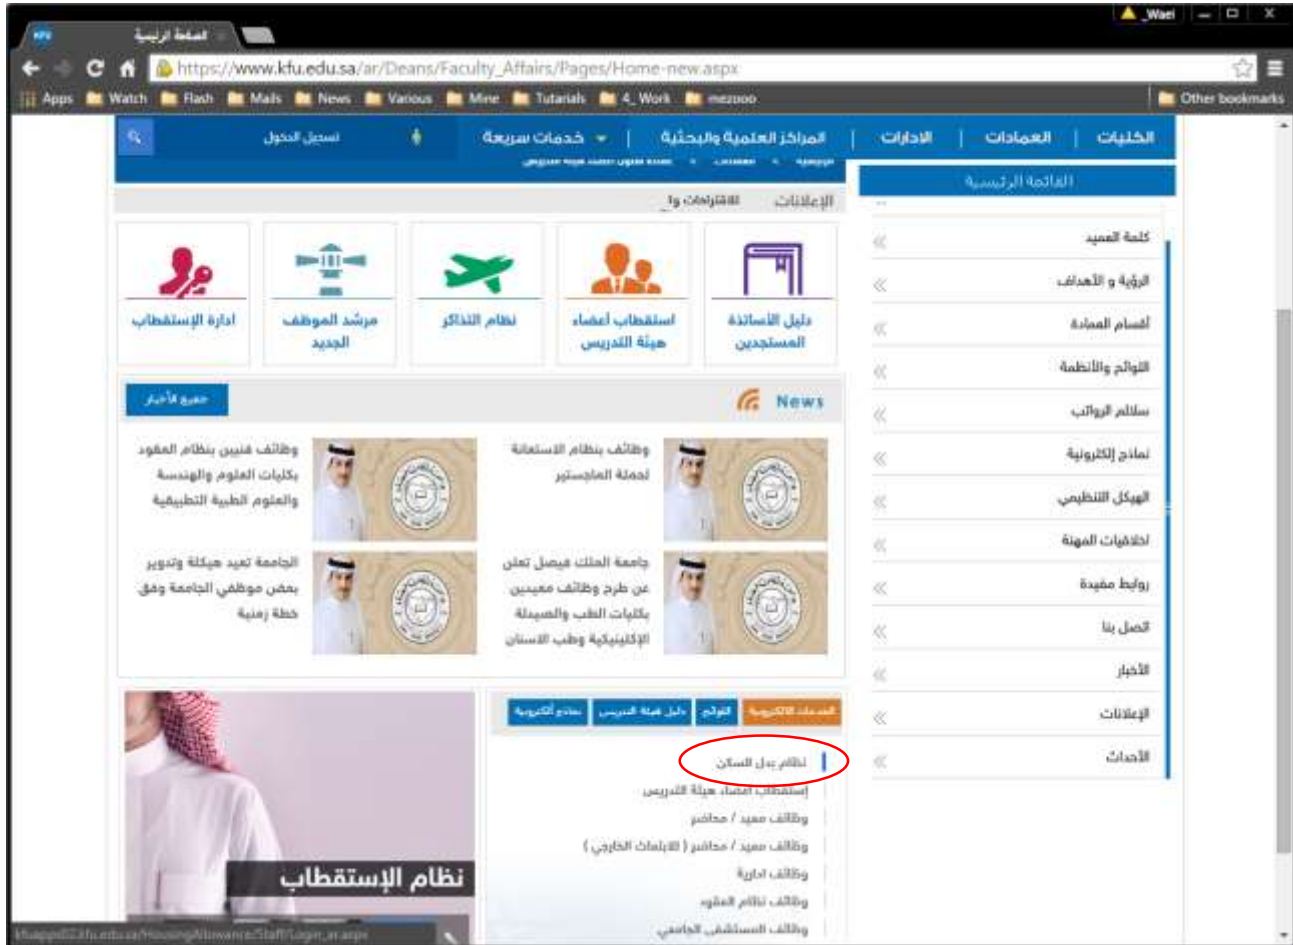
الصفحة الرئيسية

_Wael

https://www.kfu.edu.sa/ar/Deans/Faculty_Affairs/Pages/Home-new.aspx

Apps Watch Flash Mails News Various Mine Tutarials 4_Work mezooo Other bookmarks

الكليات | العمادات | الادارات | المراكز العلمية والبحثية | خدمات سريعة | تسجيل الدخول

القائمة الرئيسية

الإعلانات الاقتراحات و

دليل الأساتذة المستجدين | استقطاب أعضاء هيئة التدريس | نظام التذاكر | مرشد الموظف الجديد | ادارة الإستقطاب

News

جميع الأخبار

وظائف بنظام الاستعانة لحملة الماجستير

وظائف فنيين بنظام العقود بكليات العلوم والهندسة والعلوم الطبية التطبيقية

جامعة الملك فيصل تعلن عن طرح وظائف معيدين بكليات الطب والصيدلة الإكلينيكية وطب الاسنان

الجامعة تعيد هيكلة وتدوير بعض موظفي الجامعة وفق خطة زمنية

كلمة العميد
الرؤية و الأهداف
أقسام العمادة
اللوائح والأنظمة
سلالم الرواتب
نماذج إلكترونية
الهيكل التنظيمي
اخلاقيات المهنة
روابط مفيدة
اتصل بنا
الأخبار
الإعلانات
الأحداث

الخدمات الالكترونية | اللوائح | دليل هيئة التدريس | نماذج الكترونية

نظام بدل السكن
إستقطاب اعضاء هيئة التدريس
وظائف معيد / محاضر
وظائف معيد / محاضر ( للابتعاث الخارجي )
وظائف ادارية
وظائف نظام العقود
وظائف المستشفى الجامعي

نظام الإستقطاب

kfuapps02.kfu.edu.sa/HousingAllowance/Staff/Login_ar.aspx